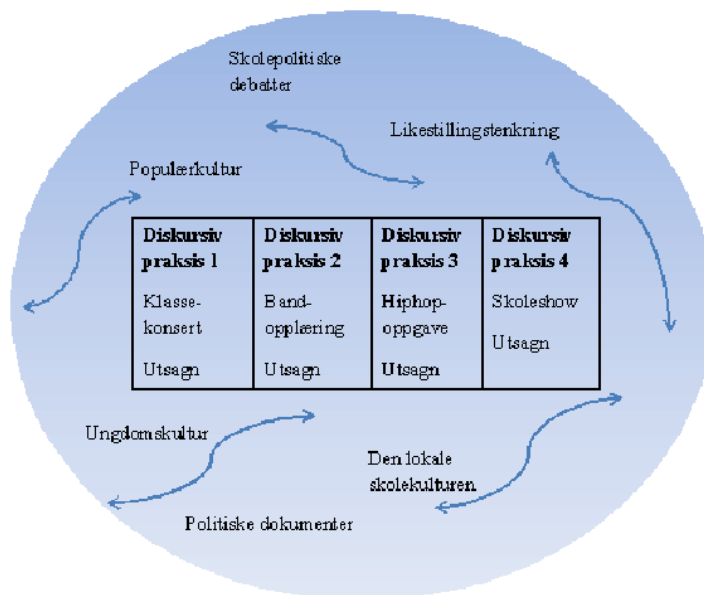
Skolepolitiske debatter

Likestillingstenkning

Populærkultur

| Diskursiv praksis 1 | Diskursiv praksis 2 | Diskursiv praksis 3 | Diskursiv praksis 4 |
|---|---|---|---|
| Klasse-konsert | Band-opplæring | Hiphop-oppgave | Skoleshow |
| Utsagn | Utsagn | Utsagn | Utsagn |

Ungdomskultur

Den lokale skolekulturen

Politiske dokumenter